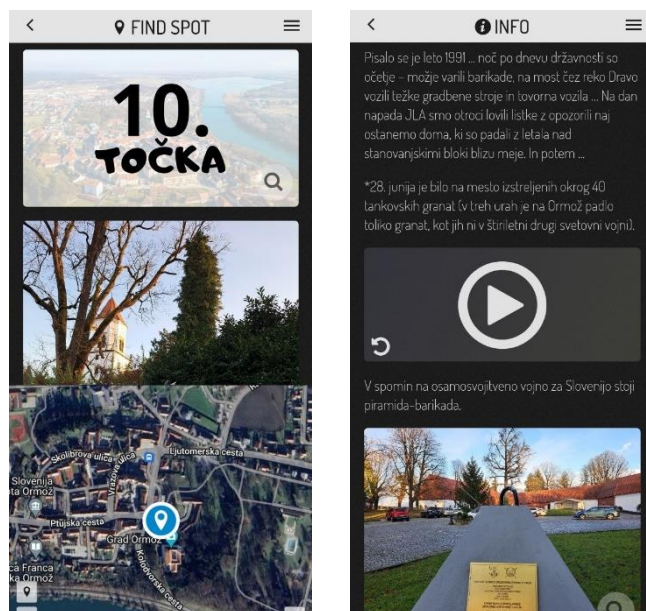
FIND SPOT

10. TOČKA

Skolibrova ulica
Vrazova ulica
Ljutomerska cesta
Slovenija
Ormož
Ptujska cesta
Grad Ormož
Kolodvorska cesta
ca Franca
a Ormož

INFO

Pisalo se je leto 1991 ... noč po dnevu državnosti so očetje – možje vanili barikade, na most čez reko Dravo vozili težke gradbene stroje in tovorna vozila ... Na dan napada JLA smo otroci lovili listke z opozorili naj ostanemo doma, ki so padali z letala nad stanovanjskimi bloki blizu meje. In potem ...

*28. junija je bilo na mesto izstreljenih okrog 40 tankovskih granat (v treh urah je na Ormož padlo toliko granat, kot jih ni v štiriletni drugi svetovni vojni).

V spomin na osamosvojitveno vojno za Slovenijo stoji piramida-barikada.